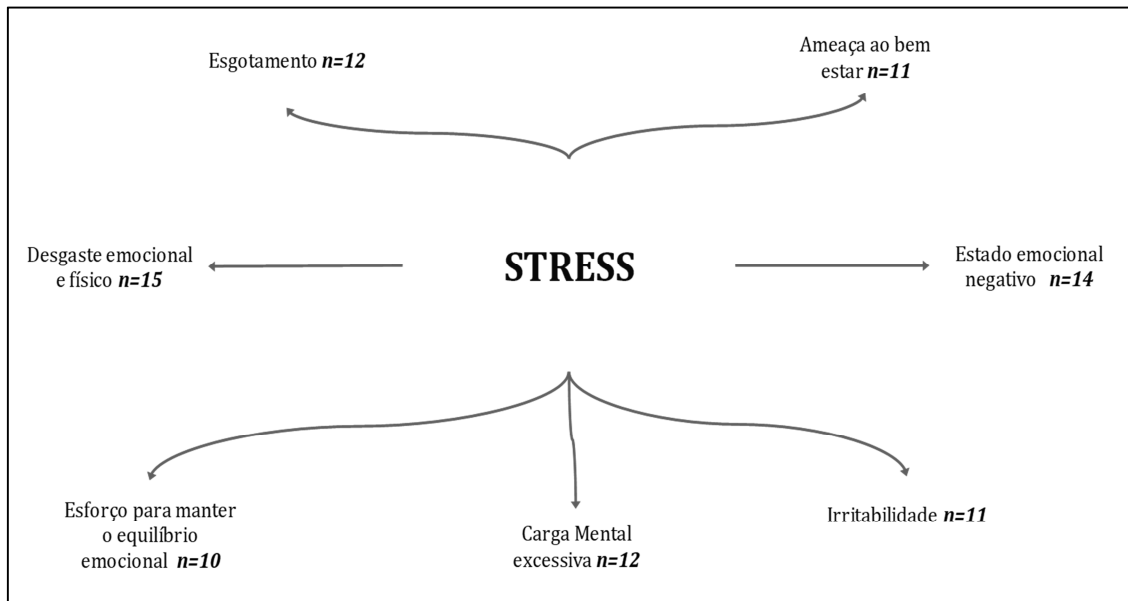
Esgotamento *n=12*

Ameaça ao bem estar *n=11*

Desgaste emocional e físico *n=15*

STRESS

Estado emocional negativo *n=14*

Esforço para manter o equilíbrio emocional *n=10*

Carga Mental excessiva *n=12*

Irritabilidade *n=11*